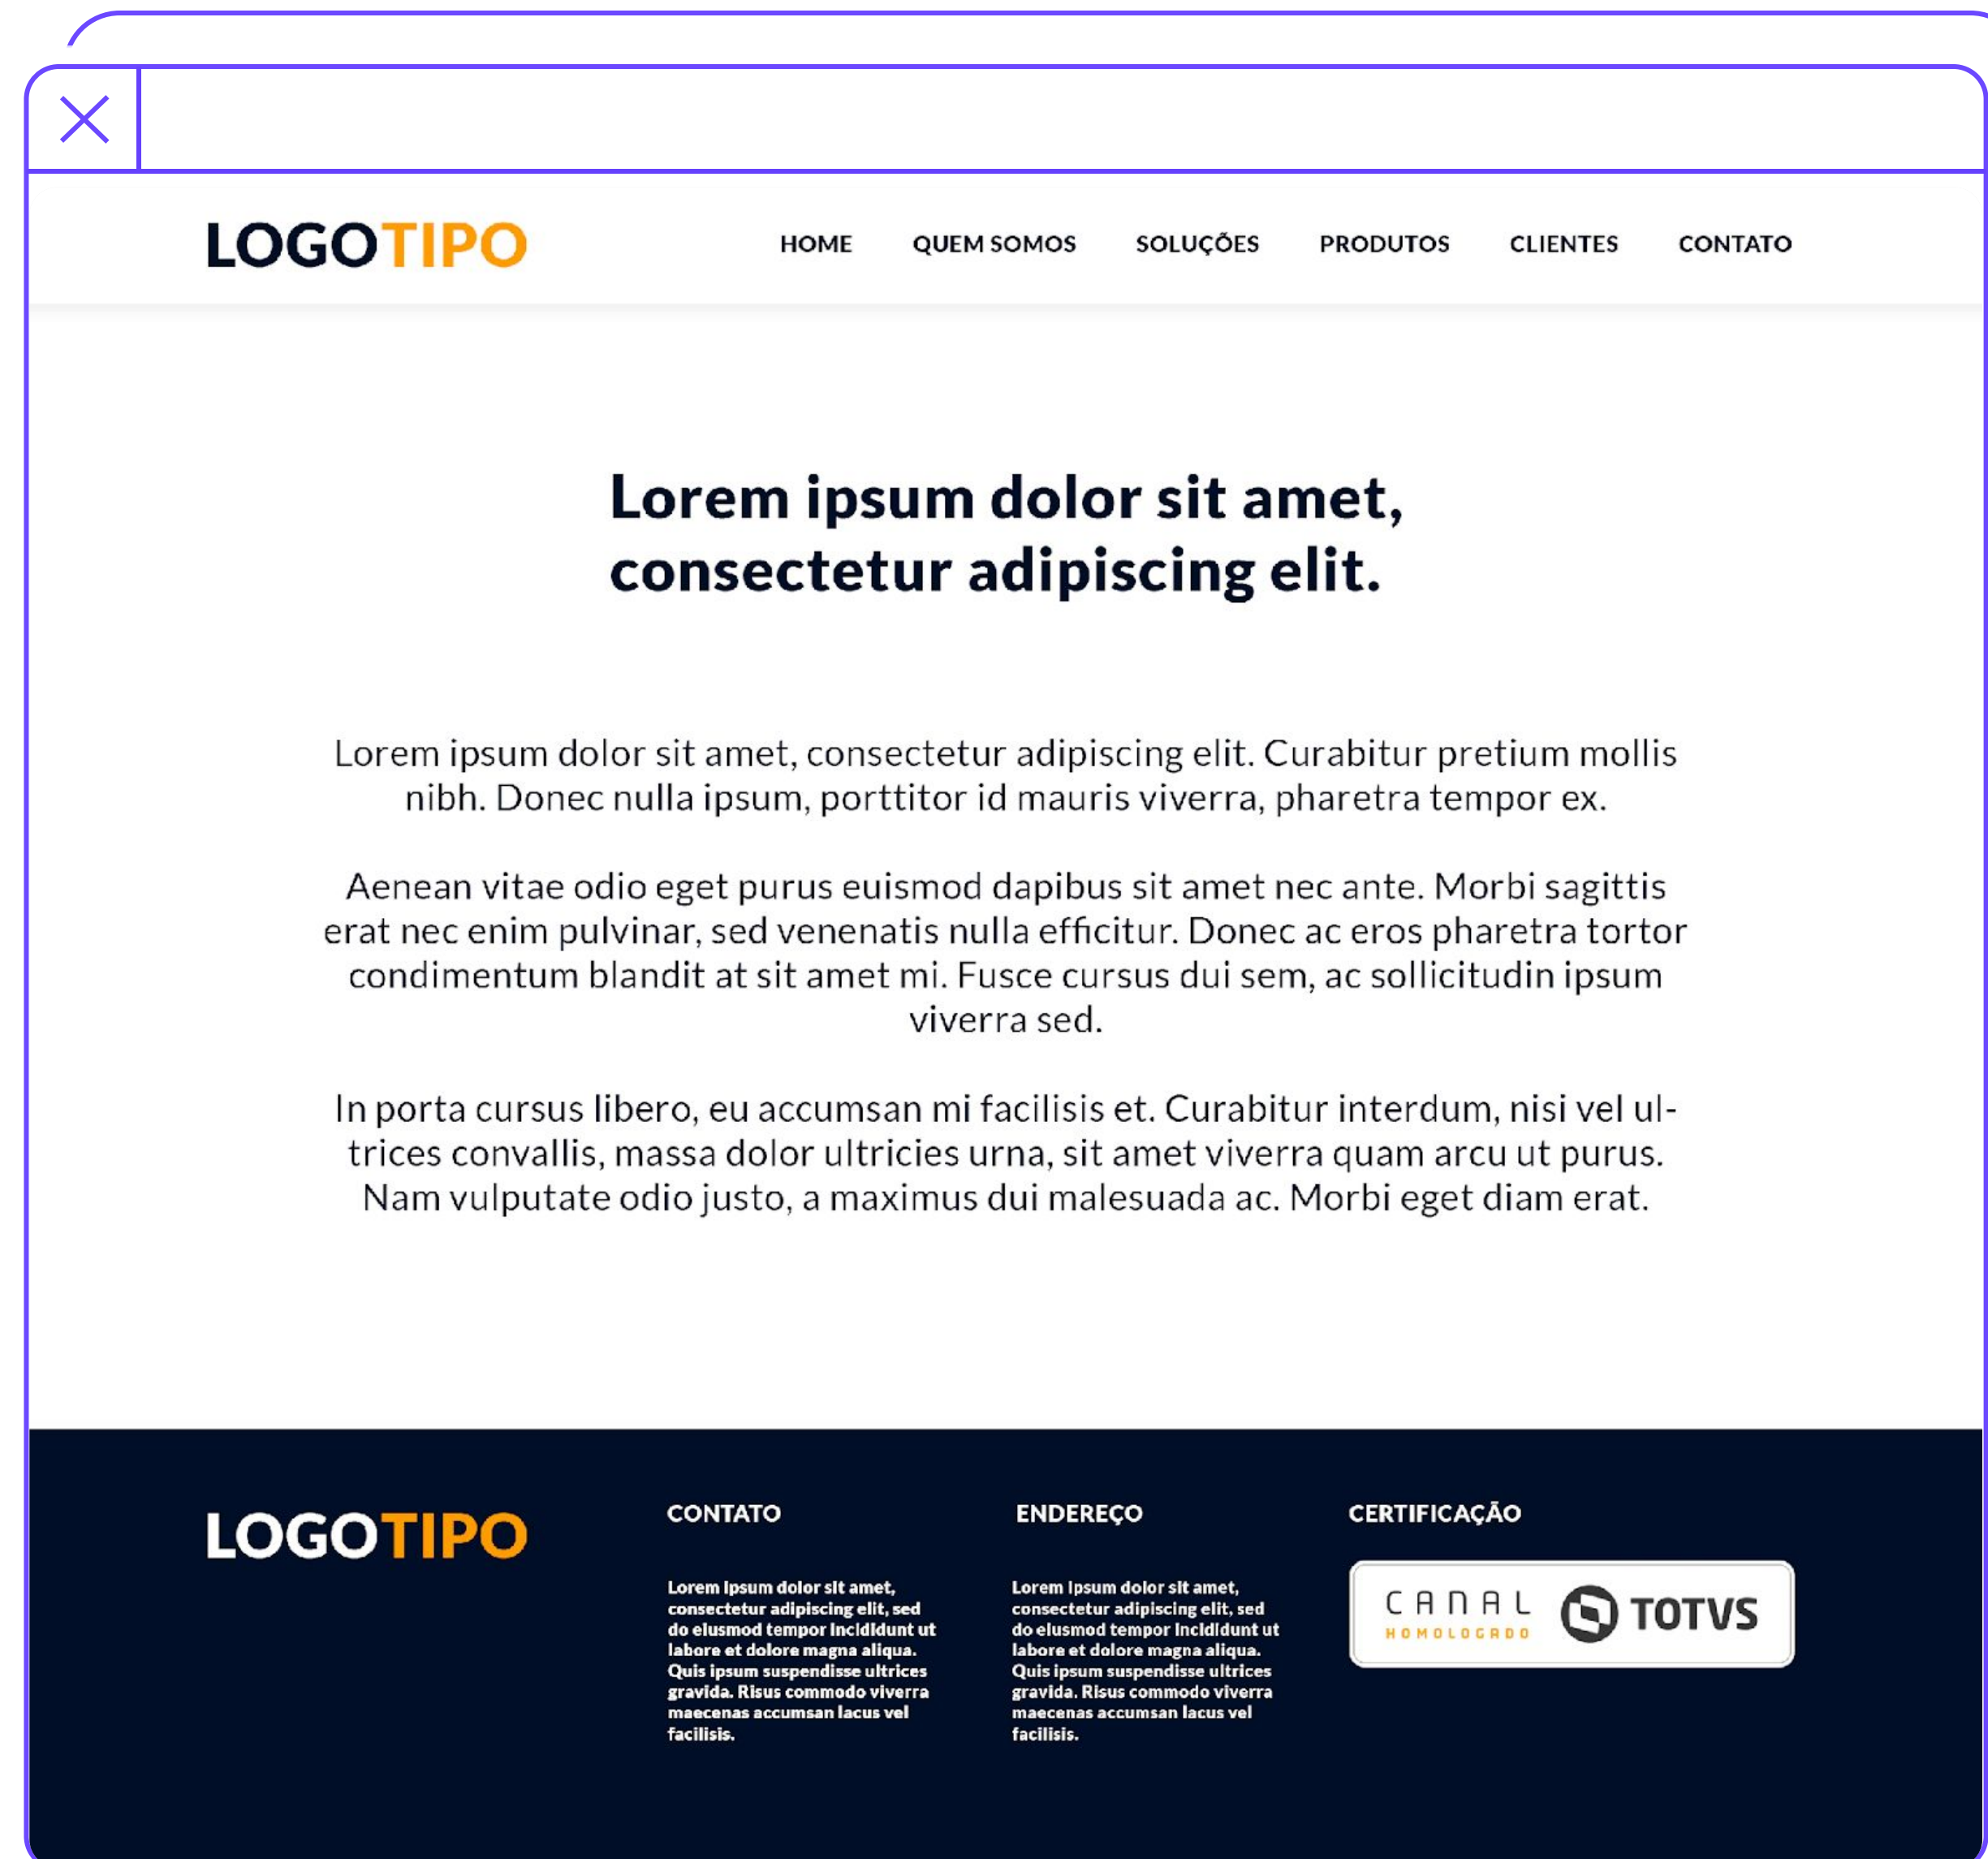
LOGOTIPO

HOME QUEM SOMOS SOLUÇÕES PRODUTOS CLIENTES CONTATO

Lorem ipsum dolor sit amet, consectetur adipiscing elit.

Lorem ipsum dolor sit amet, consectetur adipiscing elit. Curabitur pretium mollis nibh. Donec nulla ipsum, porttitor id mauris viverra, pharetra tempor ex.

Aenean vitae odio eget purus euismod dapibus sit amet nec ante. Morbi sagittis erat nec enim pulvinar, sed venenatis nulla efficitur. Donec ac eros pharetra tortor condimentum blandit at sit amet mi. Fusce cursus dui sem, ac sollicitudin ipsum viverra sed.

In porta cursus libero, eu accumsan mi facilisis et. Curabitur interdum, nisi vel ultrices convallis, massa dolor ultricies urna, sit amet viverra quam arcu ut purus. Nam vulputate odio justo, a maximus dui malesuada ac. Morbi eget diam erat.

LOGOTIPO

CONTATO

Lorem ipsum dolor sit amet, consectetur adipiscing elit, sed do eiusmod tempor incididunt ut labore et dolore magna aliqua. Quis ipsum suspendisse ultrices gravida. Risus commodo viverra maecenas accumsan lacus vel facilisis.

ENDEREÇO

Lorem ipsum dolor sit amet, consectetur adipiscing elit, sed do eiusmod tempor incididunt ut labore et dolore magna aliqua. Quis ipsum suspendisse ultrices gravida. Risus commodo viverra maecenas accumsan lacus vel facilisis.

CERTIFICAÇÃO

CANAL HOMOLOGADO TOTVS